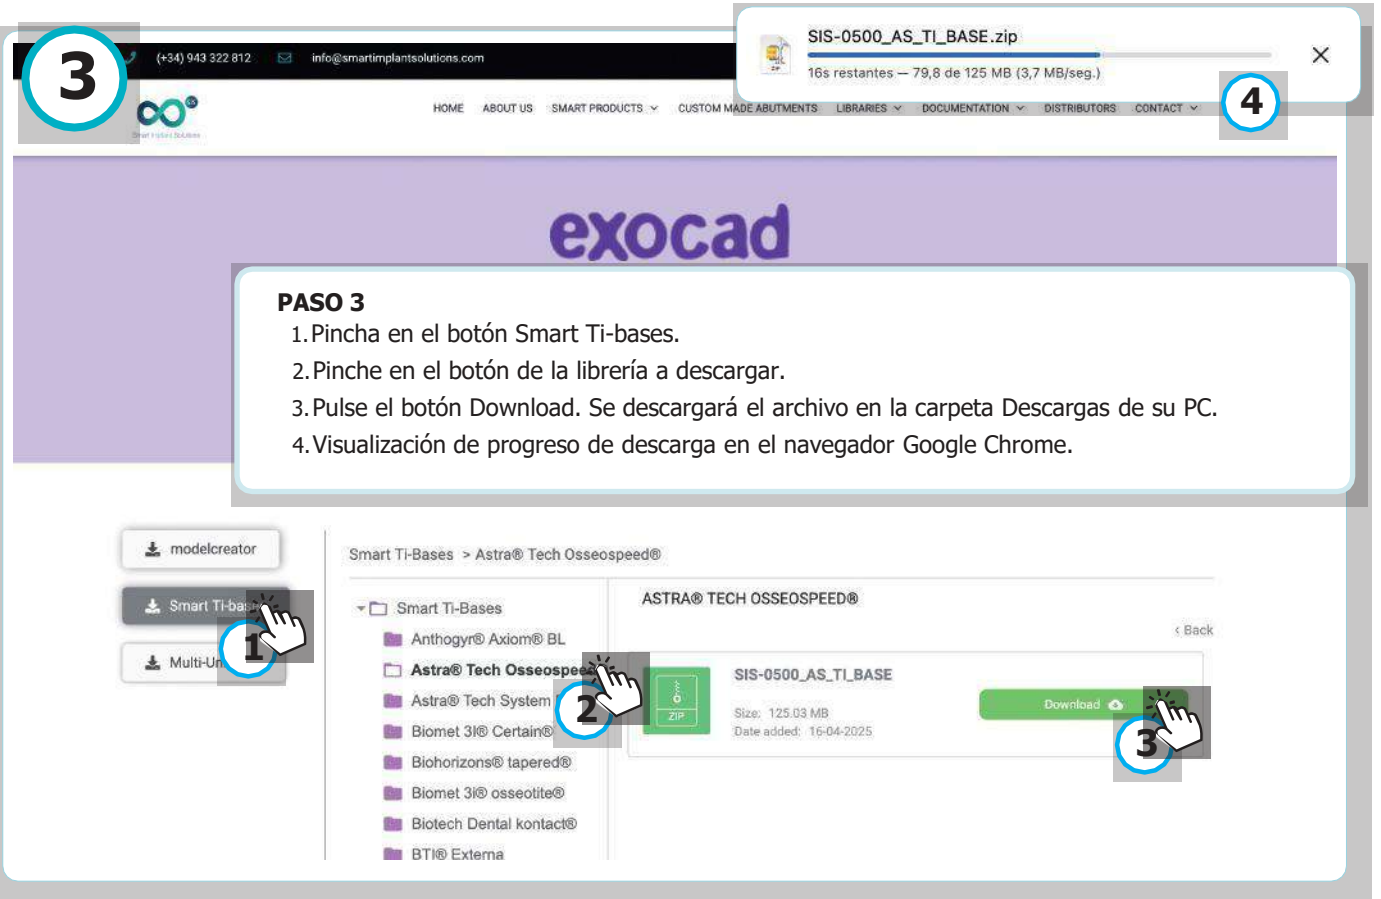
3

(+34) 943 322 812 info@smartimplantsolutions.com

SIS-0500_AS_TI_BASE.zip
16s restantes — 79,8 de 125 MB (3,7 MB/seg.)

HOME ABOUT US SMART PRODUCTS CUSTOM MADE ABUTMENTS LIBRARIES DOCUMENTATION DISTRIBUTORS CONTACT

4

exocad

PASO 3
1. Pincha en el botón Smart Ti-bases.
2. Pinche en el botón de la librería a descargar.
3. Pulse el botón Download. Se descargará el archivo en la carpeta Descargas de su PC.
4. Visualización de progreso de descarga en el navegador Google Chrome.

modelcreator
Smart Ti-bas
1
Multi-Un

Smart Ti-Bases > Astra® Tech Osseospeed®

Smart Ti-Bases
Anthogyr® Axiom® BL
Astra® Tech Osseospee
2
Astra® Tech System
Biomet 3I® Certain®
Biohorizons® tapered®
Biomet 3i® osseotite®
Biotech Dental kontact®
BTI® Externa

ASTRA® TECH OSSEOSPEED®
‹ Back
ZIP
SIS-0500_AS_TI_BASE
Size: 125.03 MB
Date added: 16-04-2025
Download
3